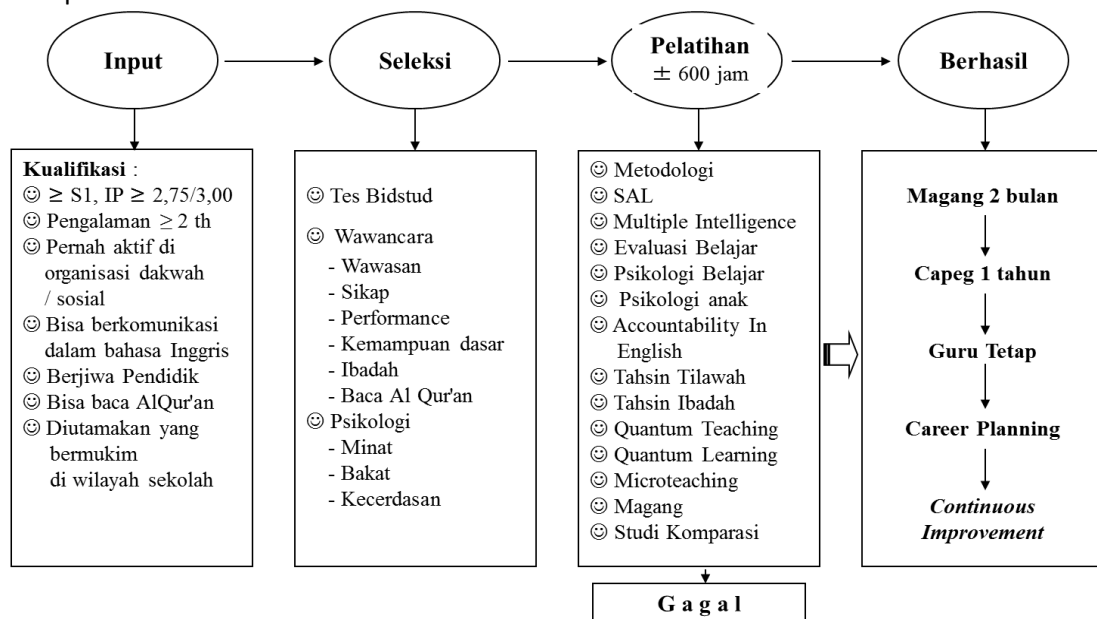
Input

Seleksi

Pelatihan
$\pm$ 600 jam

Berhasil

Kualifikasi :
☺ $\geq$ S1, IP $\geq$ 2,75/3,00
☺ Pengalaman $\geq$ 2 th
☺ Pernah aktif di organisasi dakwah / sosial
☺ Bisa berkomunikasi dalam bahasa Inggris
☺ Berjiwa Pendidik
☺ Bisa baca AlQur'an
☺ Diutamakan yang bermukim di wilayah sekolah

☺ Tes Bidstud
☺ Wawancara
- Wawasan
- Sikap
- Performance
- Kemampuan dasar
- Ibadah
- Baca Al Qur'an
☺ Psikologi
- Minat
- Bakat
- Kecerdasan

☺ Metodologi
☺ SAL
☺ Multiple Intelligence
☺ Evaluasi Belajar
☺ Psikologi Belajar
☺ Psikologi anak
☺ Accountability In English
☺ Tahsin Tilawah
☺ Tahsin Ibadah
☺ Quantum Teaching
☺ Quantum Learning
☺ Microteaching
☺ Magang
☺ Studi Komparasi

Magang 2 bulan
Capeg 1 tahun
Guru Tetap
Career Planning
*Continuous Improvement*

G a g a l